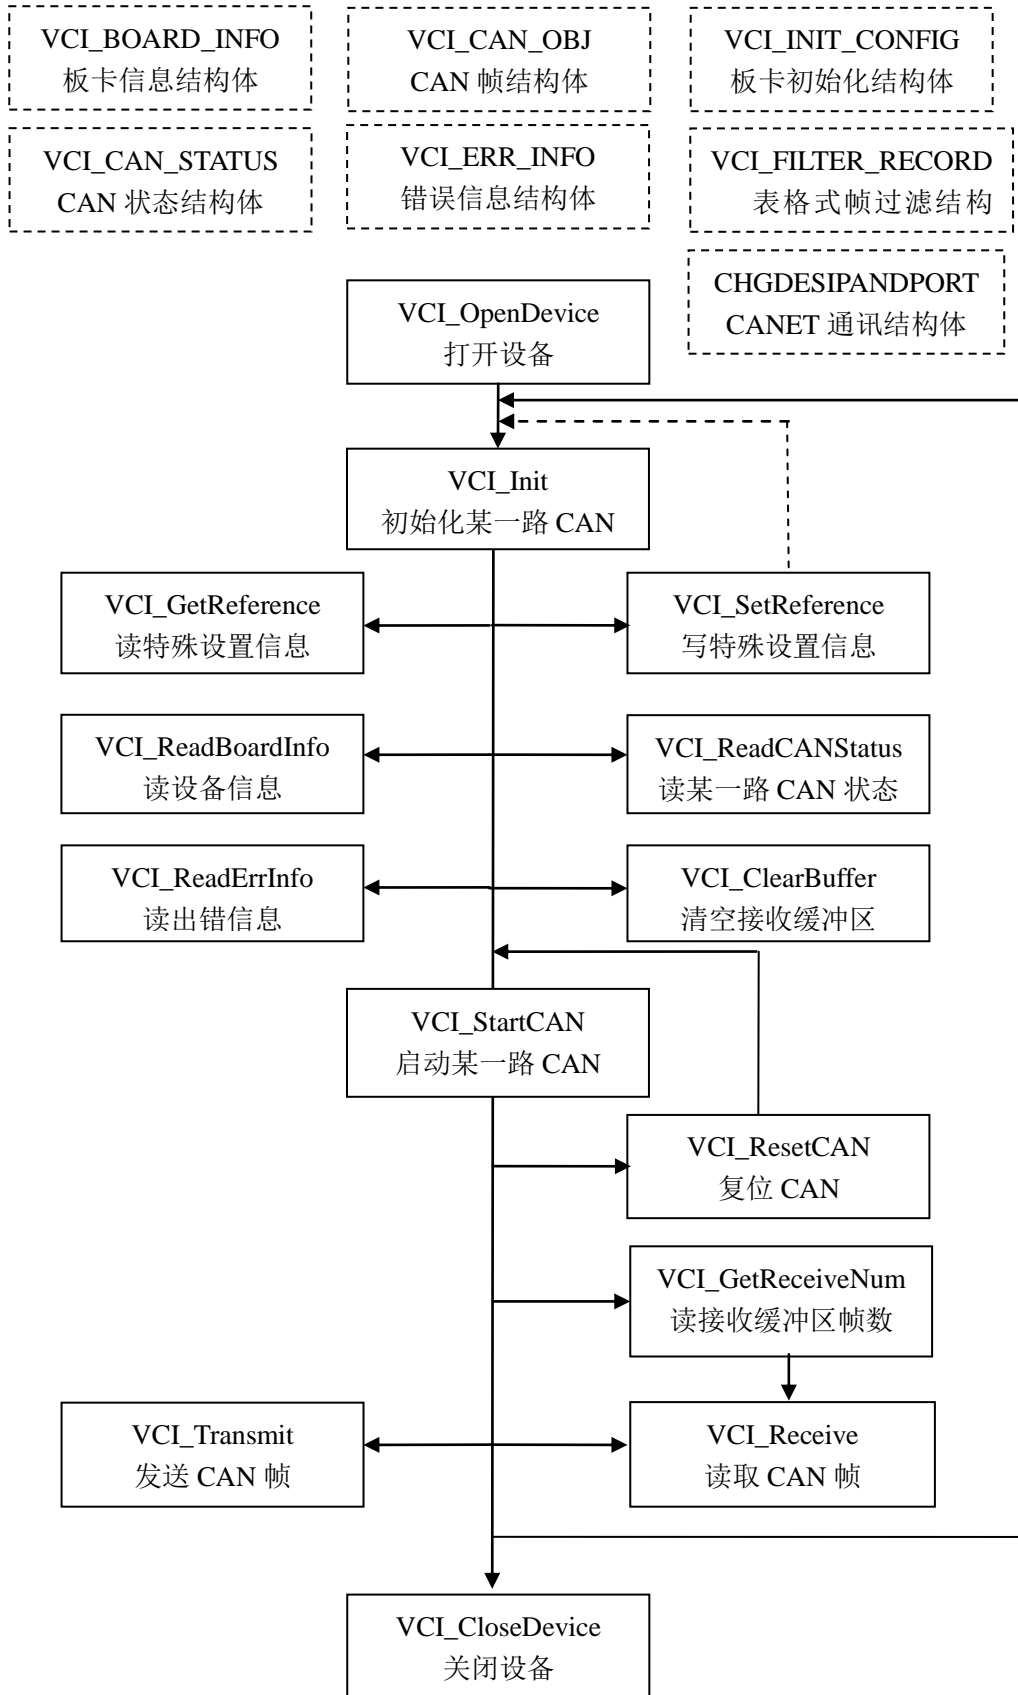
VCI_BOARD_INFO
板卡信息结构体

VCI_CAN_OBJ
CAN 帧结构体

VCI_INIT_CONFIG
板卡初始化结构体

VCI_CAN_STATUS
CAN 状态结构体

VCI_ERR_INFO
错误信息结构体

VCI_FILTER_RECORD
表格式帧过滤结构

CHGDESIPANDPORT
CANET 通讯结构体

VCI_OpenDevice
打开设备

VCI_Init
初始化某一路 CAN

VCI_GetReference
读特殊设置信息

VCI_SetReference
写特殊设置信息

VCI_ReadBoardInfo
读设备信息

VCI_ReadCANStatus
读某一路 CAN 状态

VCI_ReadErrInfo
读出错信息

VCI_ClearBuffer
清空接收缓冲区

VCI_StartCAN
启动某一路 CAN

VCI_ResetCAN
复位 CAN

VCI_GetReceiveNum
读接收缓冲区帧数

VCI_Transmit
发送 CAN 帧

VCI_Receive
读取 CAN 帧

VCI_CloseDevice
关闭设备